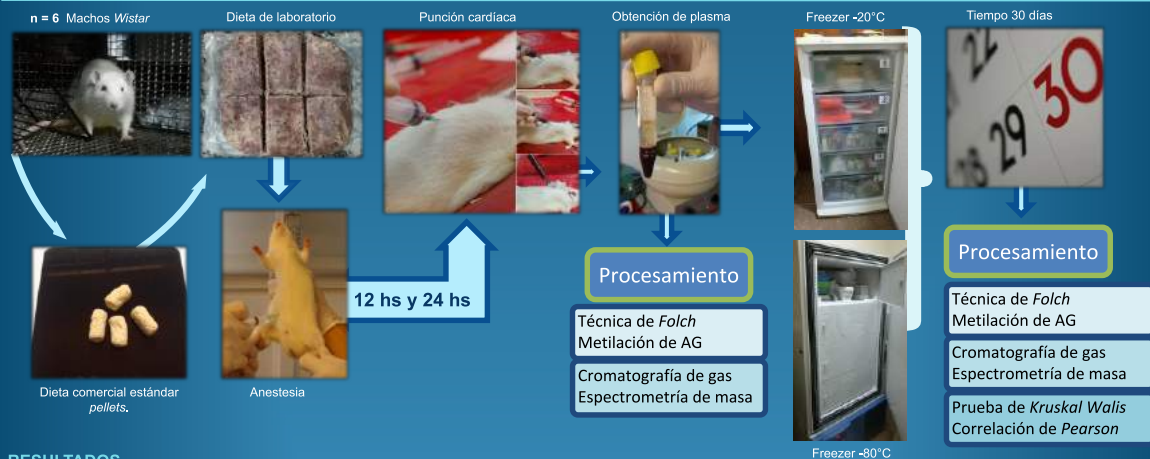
n = 6 Machos *Wistar*

Dieta de laboratorio

Punción cardíaca

Obtención de plasma

Freezer -20°C

Tiempo 30 días

22 29 30

Dieta comercial estándar *pellets*.

Anestesia

12 hs y 24 hs

Procesamiento

Técnica de *Folch*
Metilación de AG

Cromatografía de gas
Espectrometría de masa

Freezer -80°C

Procesamiento

Técnica de *Folch*
Metilación de AG

Cromatografía de gas
Espectrometría de masa

Prueba de *Kruskal Walis*
Correlación de *Pearson*

RESULTADOS